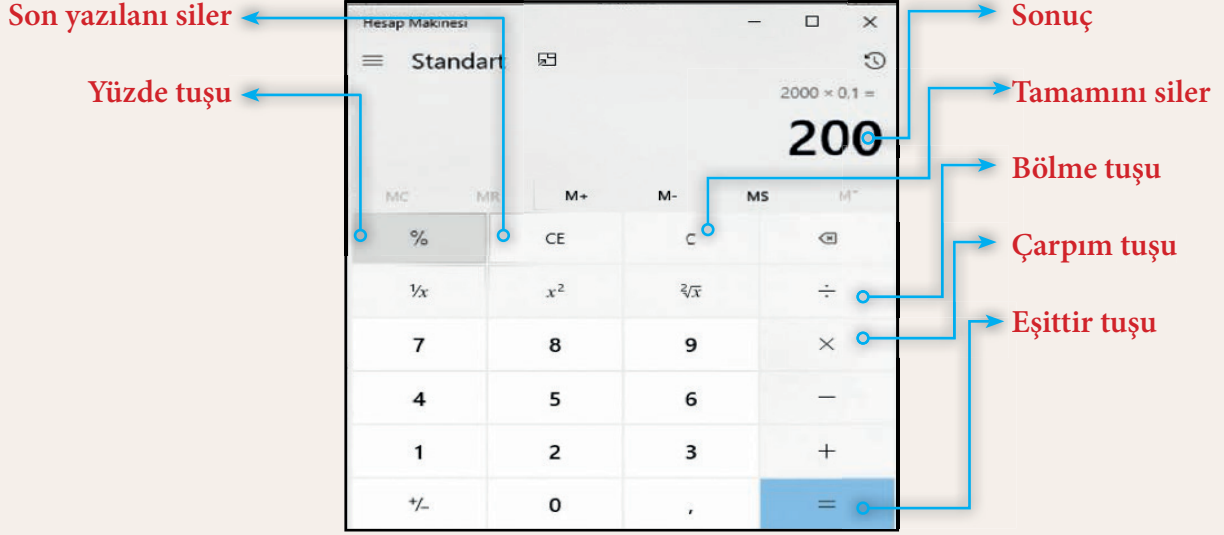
Son yazılanı siler

Yüzde tuşu

Hesap Makinesi

Standart

2000 × 0,1 =

200

MC MR M+ M- MS M˅

% CE C ⌫

⅟x $x^2$ $\sqrt[2]{x}$ ÷

7 8 9 ×

4 5 6 −

1 2 3 +

+/− 0 , =

Sonuç

Tamamını siler

Bölme tuşu

Çarpım tuşu

Eşittir tuşu